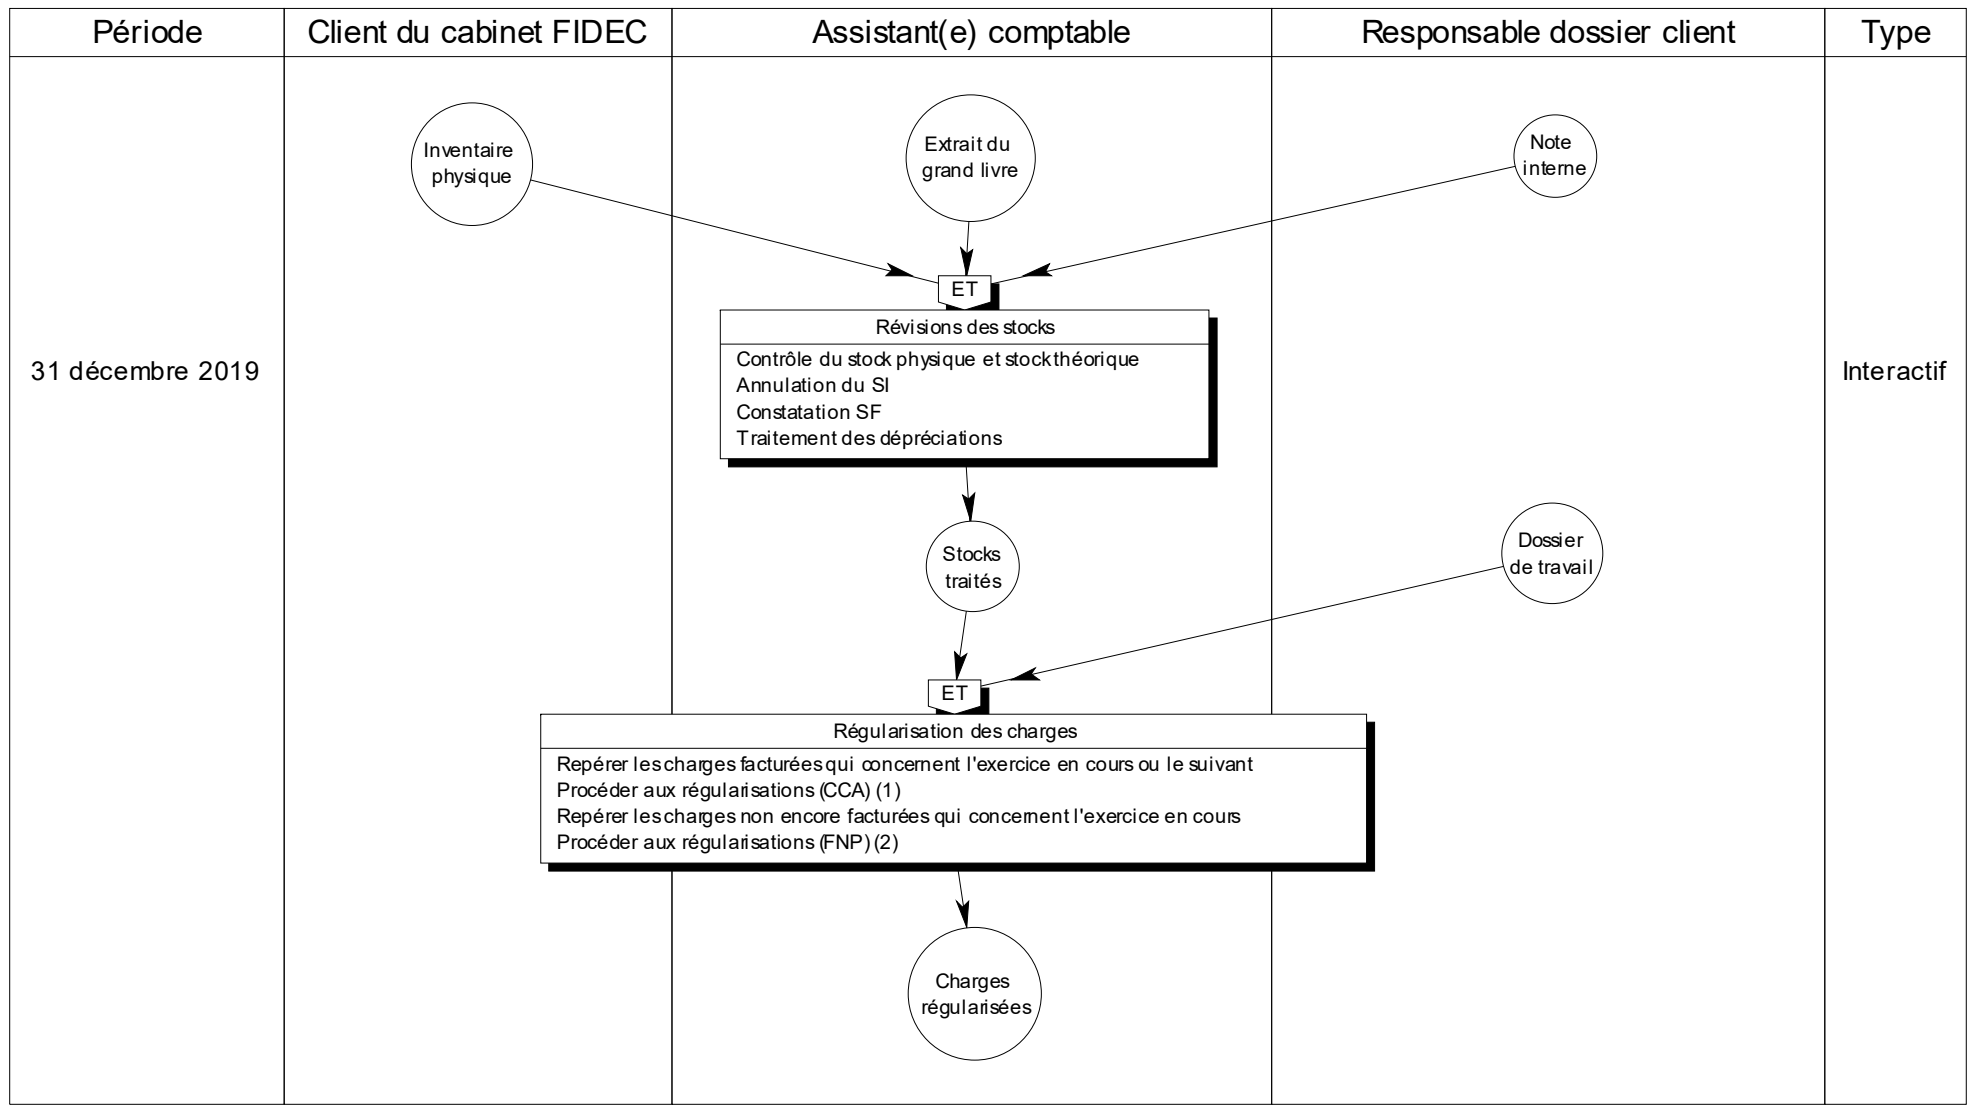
| Période | Client du cabinet FIDEC | Assistant(e) comptable | Responsable dossier client | Type |
|---|---|---|---|---|
| 31 décembre 2019 | | | | Interactif |

Inventaire physique

Extrait du grand livre

Note interne

ET

Révisions des stocks

Contrôle du stock physique et stock théorique
Annulation du SI
Constatation SF
Traitement des dépréciations

Stocks traités

Dossier de travail

ET

Régularisation des charges

Repérer les charges facturées qui concernent l'exercice en cours ou le suivant
Procéder aux régularisations (CCA) (1)
Repérer les charges non encore facturées qui concernent l'exercice en cours
Procéder aux régularisations (FNP) (2)

Charges régularisées